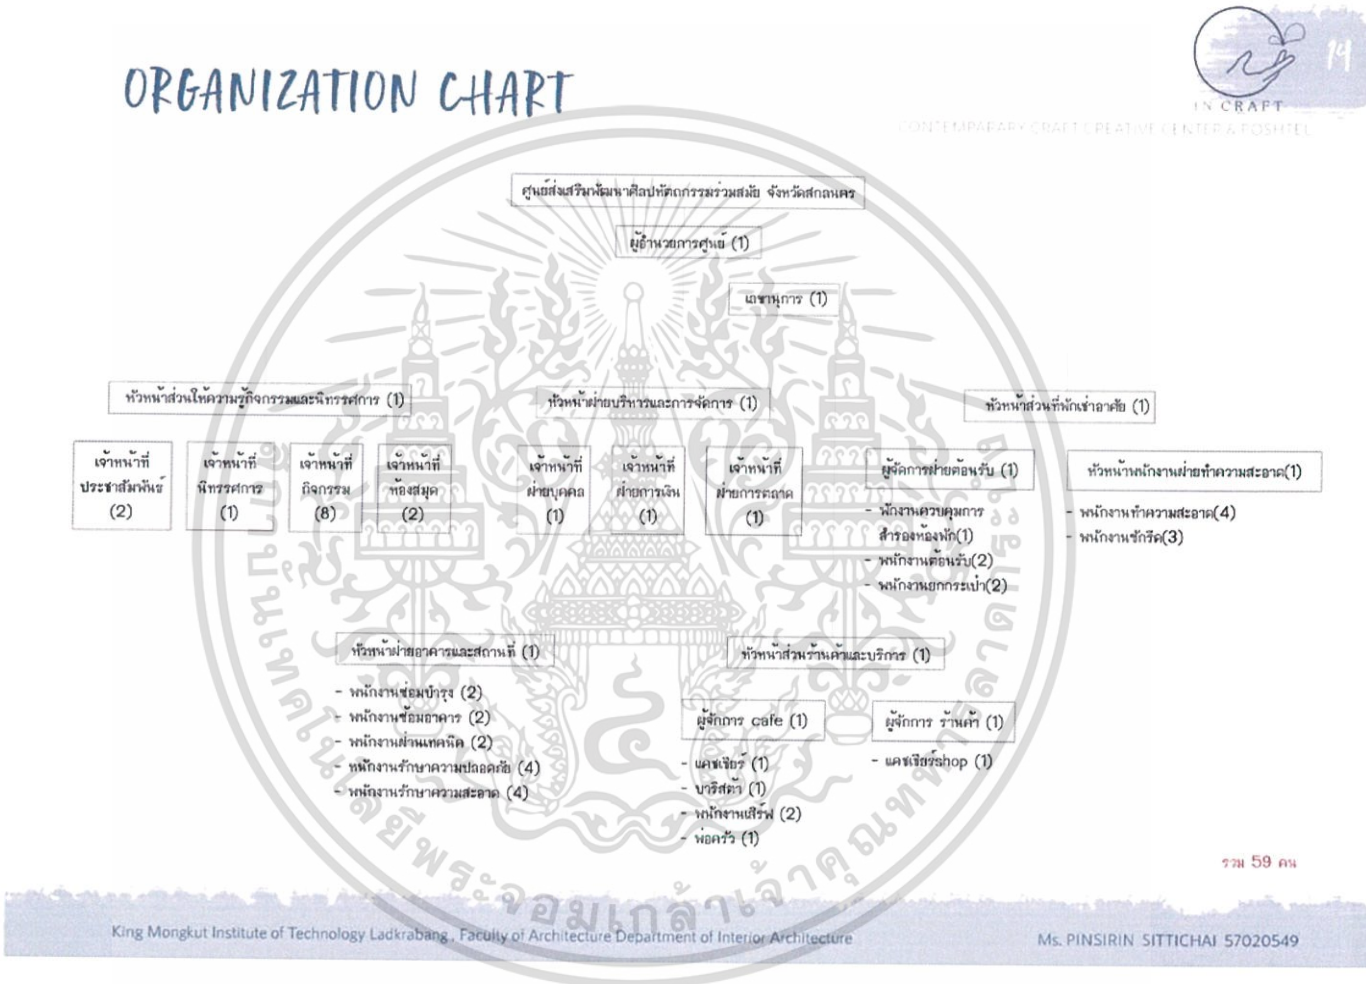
ORGANIZATION CHART

14

IN CRAFT

CONTEMPORARY CRAFT CREATIVE CENTER & HOSTEL

ศูนย์ส่งเสริมพัฒนาศิลปหัตถกรรมร่วมสมัย จังหวัดสกลนคร

ผู้อำนวยการศูนย์ (1)

เลขานุการ (1)

หัวหน้าส่วนให้ความรู้กิจกรรมและนิทรรศการ (1)

หัวหน้าฝ่ายบริหารและการจัดการ (1)

หัวหน้าส่วนที่พักเช่าอาศัย (1)

เจ้าหน้าที่ ประชาสัมพันธ์ (2)

เจ้าหน้าที่ นิทรรศการ (1)

เจ้าหน้าที่ กิจกรรม (8)

เจ้าหน้าที่ ห้องสมุด (2)

เจ้าหน้าที่ ฝ่ายบุคคล (1)

เจ้าหน้าที่ ฝ่ายการเงิน (1)

เจ้าหน้าที่ ฝ่ายการตลาด (1)

ผู้จัดการฝ่ายต้อนรับ (1)
- พนักงานควบคุมการสำรองห้องพัก(1)
- พนักงานต้อนรับ(2)
- พนักงานยกกระเป๋า(2)

หัวหน้าพนักงานฝ่ายทำความสะอาด(1)
- พนักงานทำความสะอาด(4)
- พนักงานซักรีด(3)

หัวหน้าฝ่ายอาคารและสถานที่ (1)
- พนักงานซ่อมบำรุง (2)
- พนักงานซ่อมอาคาร (2)
- พนักงานฝ่ายเทคนิค (2)
- พนักงานรักษาความปลอดภัย (4)
- พนักงานรักษาความสะอาด (4)

หัวหน้าส่วนร้านค้าและบริการ (1)

ผู้จัดการ cafe (1)
- แคชเชียร์ (1)
- บาริสต้า (1)
- พนักงานเสิร์ฟ (2)
- พ่อครัว (1)

ผู้จัดการ ร้านค้า (1)
- แคชเชียร์shop (1)

รวม 59 คน

สถาบันเทคโนโลยีพระจอมเกล้าเจ้าคุณทหารลาดกระบัง

King Mongkut Institute of Technology Ladkrabang , Faculty of Architecture Department of Interior Architecture

Ms. PINSIRIN SITTICHAI 57020549